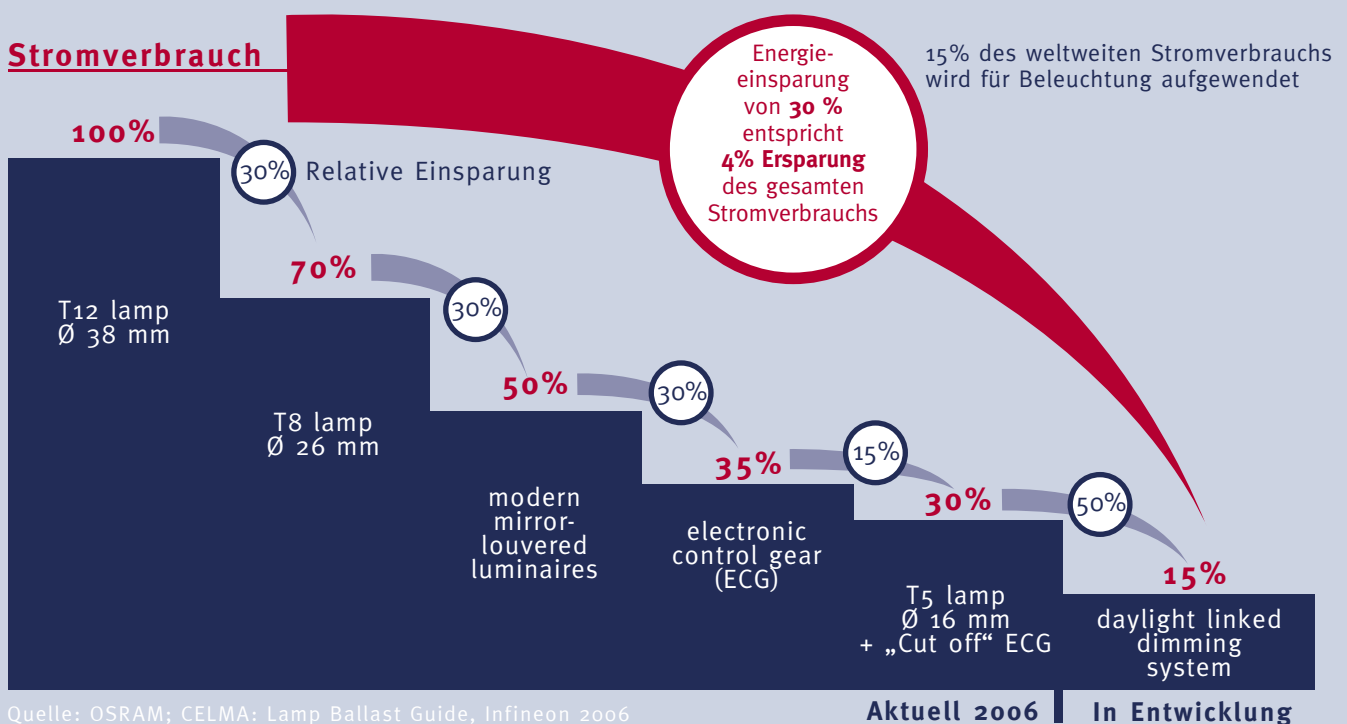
Stromverbrauch

Energieeinsparung von **30 %** entspricht **4% Ersparung** des gesamten Stromverbrauchs

15% des weltweiten Stromverbrauchs wird für Beleuchtung aufgewendet

100%

30% Relative Einsparung

T12 lamp
Ø 38 mm

70%

30%

T8 lamp
Ø 26 mm

50%

30%

modern mirror-louvered luminaires

35%

15%

electronic control gear (ECG)

30%

50%

T5 lamp
Ø 16 mm
+ „Cut off“ ECG

15%

daylight linked dimming system

Quelle: OSRAM; CELMA: Lamp Ballast Guide, Infineon 2006

Aktuell 2006

In Entwicklung